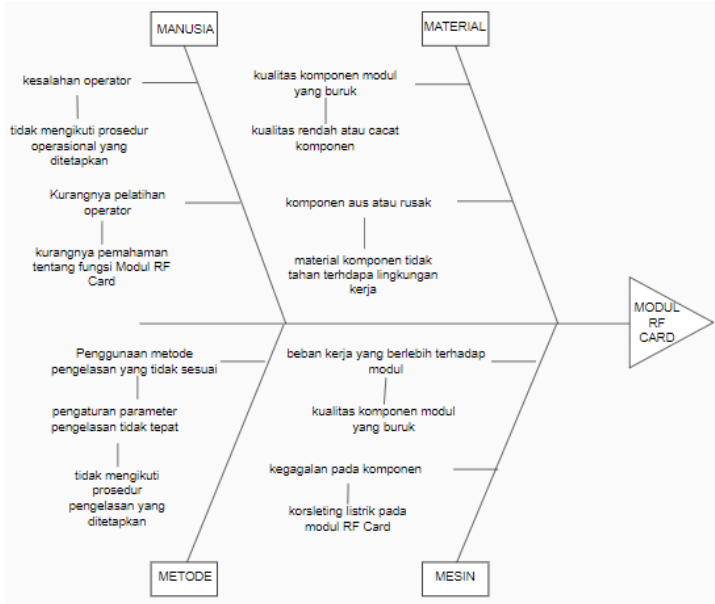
MANUSIA

kesalahan operator

tidak mengikuti prosedur operasional yang ditetapkan

Kurangnya pelatihan operator

kurangnya pemahaman tentang fungsi Modul RF Card

MATERIAL

kualitas komponen modul yang buruk

kualitas rendah atau cacat komponen

komponen aus atau rusak

material komponen tidak tahan terhdapa lingkungan kerja

MODUL RF CARD

Penggunaan metode pengelasan yang tidak sesuai

pengaturan parameter pengelasan tidak tepat

tidak mengikuti prosedur pengelasan yang ditetapkan

METODE

beban kerja yang berlebih terhadap modul

kualitas komponen modul yang buruk

kegagalan pada komponen

korsleting listrik pada modul RF Card

MESIN